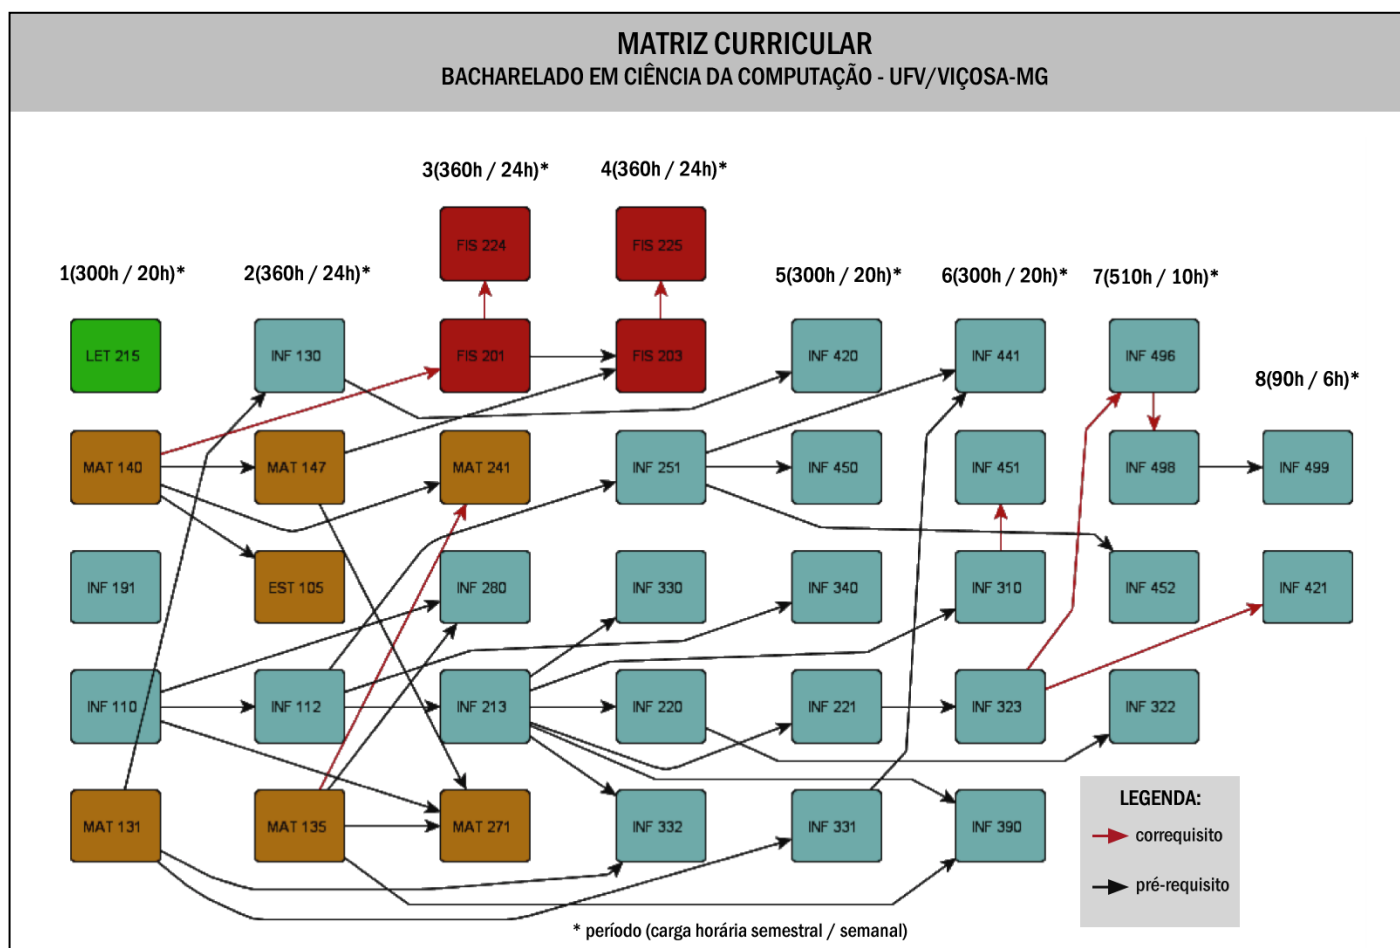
MATRIZ CURRICULAR
BACHARELADO EM CIÊNCIA DA COMPUTAÇÃO - UFV/VIÇOSA-MG

1(300h / 20h)*
LET 215
MAT 140
INF 191
INF 110
MAT 131

2(360h / 24h)*
INF 130
MAT 147
EST 105
INF 112
MAT 135

3(360h / 24h)*
FIS 224
FIS 201
MAT 241
INF 280
INF 213
MAT 271

4(360h / 24h)*
FIS 225
FIS 203
INF 251
INF 330
INF 220
INF 332

5(300h / 20h)*
INF 420
INF 450
INF 340
INF 221
INF 331

6(300h / 20h)*
INF 441
INF 451
INF 310
INF 323
INF 390

7(510h / 10h)*
INF 496
INF 498
INF 452
INF 322

8(90h / 6h)*
INF 499
INF 421

LEGENDA:
correquisito
pré-requisito

* período (carga horária semestral / semanal)